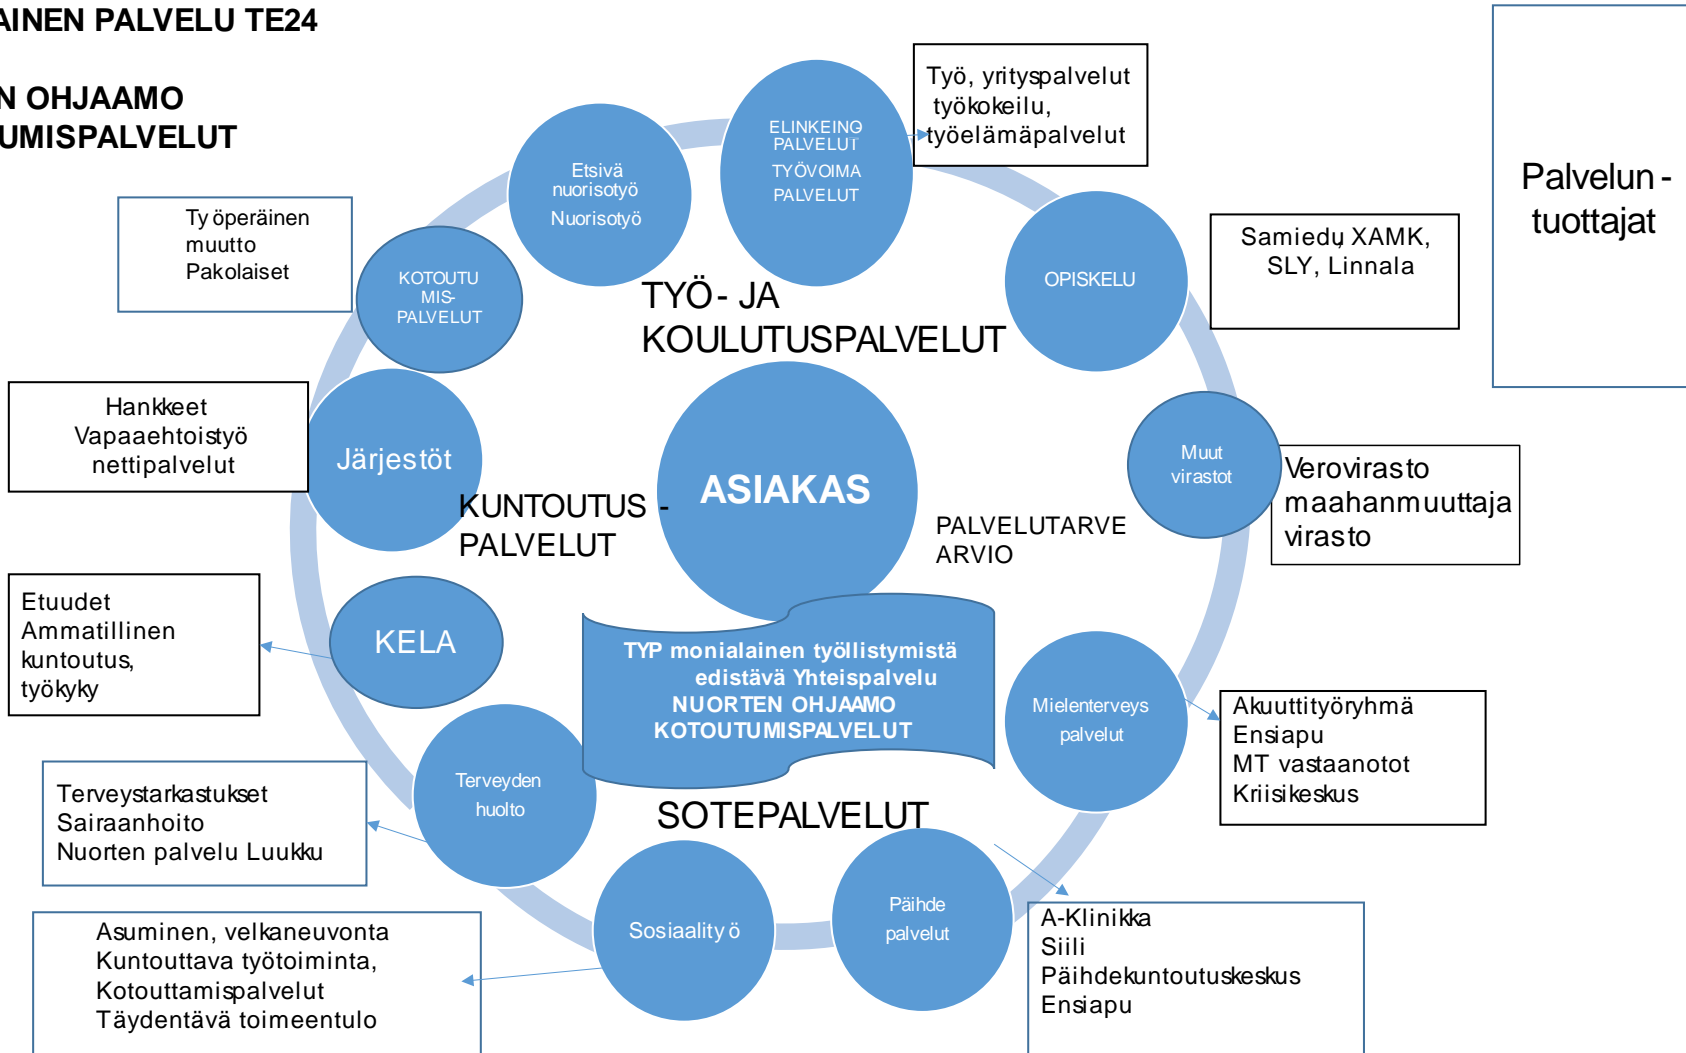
AINEN PALVELU TE24

N OHJAAMO
UMISPALVELUT

Työ, yrityspalvelut
työkokeilu,
työelämäpalvelut

Palvelun - tuottajat

ELINKEINO PALVELUT
TYÖVOIMA PALVELUT

Etsivä nuorisotyö
Nuorisotyö

Työperäinen muutto
Pakolaiset

KOTOUTUMIS-PALVELUT

OPISKELU

Samiedu XAMK, SLY, Linnala

TYÖ- JA KOULUTUSPALVELUT

Hankkeet
Vapaaehtoistyö
nettipalvelut

Järjestöt

Muut virastot

Verovirasto
maahanmuuttaja virasto

ASIAKAS

KUNTOUTUS - PALVELUT

PALVELUTARVE ARVIO

Etuudet
Ammatillinen kuntoutus,
työkyky

KELA

TYP monialainen työllistymistä edistävä Yhteispalvelu
NUORTEN OHJAAMO
KOTOUTUMISPALVELUT

Mielenterveys palvelut

Akuuttityöryhmä
Ensiapu
MT vastaanotot
Kriisikeskus

Terveyden huolto

Terveystarkastukset
Sairaanhoito
Nuorten palvelu Luukku

SOTEPALVELUT

Sosiaalityö

Päihde palvelut

Asuminen, velkaneuvonta
Kuntouttava työtoiminta,
Kotouttamispalvelut
Täydentävä toimeentulo

A-Klinikka
Siili
Päihdekuntoutuskeskus
Ensiapu